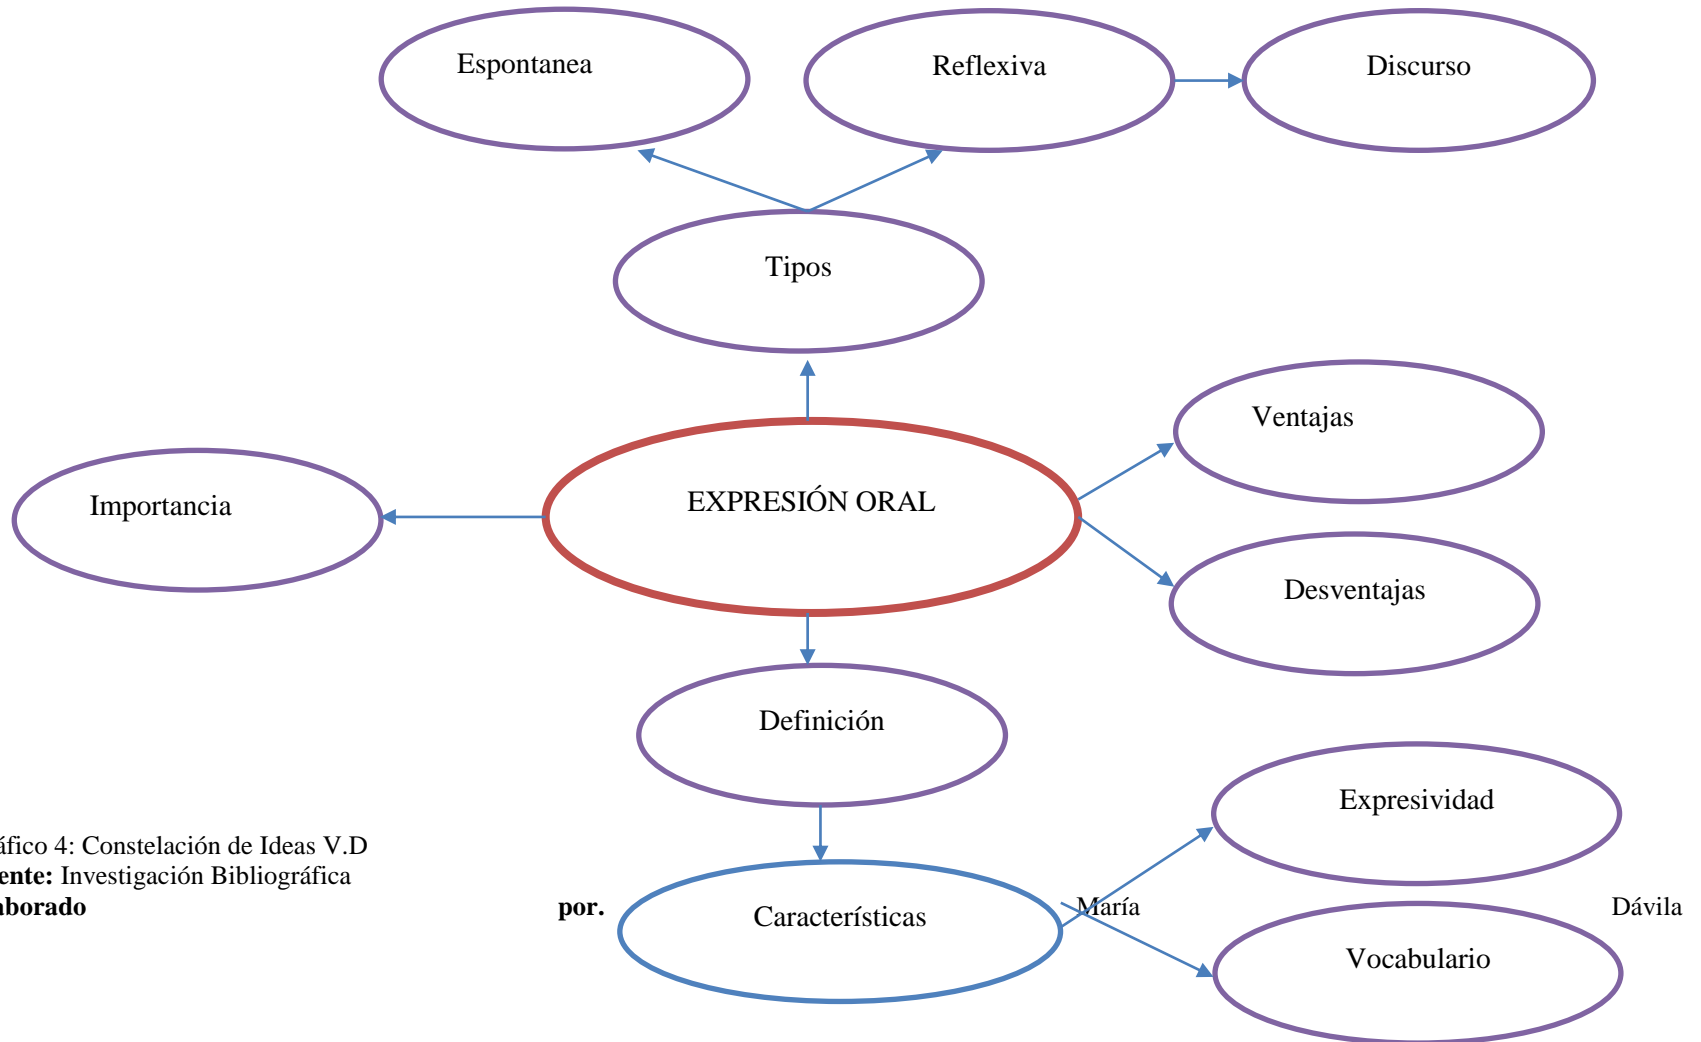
Espontanea

Reflexiva

Discurso

Tipos

Ventajas

Importancia

EXPRESIÓN ORAL

Desventajas

Definición

Expresividad

áfico 4: Constelación de Ideas V.D
ente: Investigación Bibliográfica
aborado por. María Dávila

Características

Vocabulario